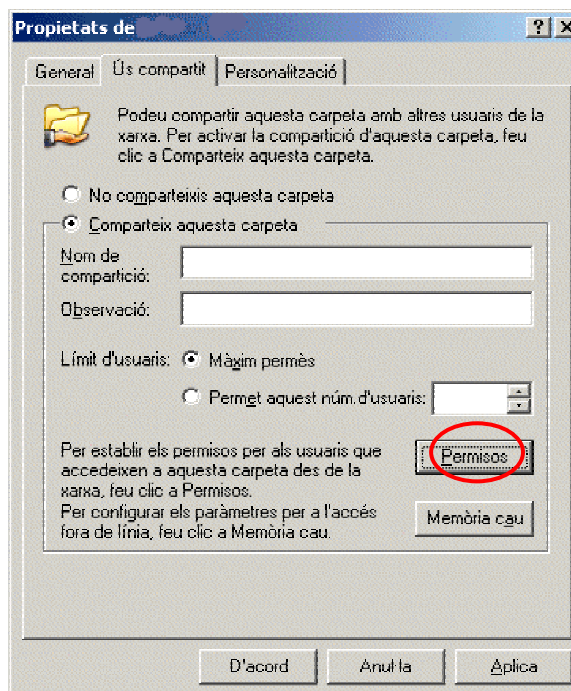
Propietats de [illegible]

? X

General | Ús compartit | Personalització

Podeu compartir aquesta carpeta amb altres usuaris de la xarxa. Per activar la compartició d'aquesta carpeta, feu clic a Comparteix aquesta carpeta.

No comparteixis aquesta carpeta

Comparteix aquesta carpeta

Nom de compartició:

Observació:

Límit d'usuaris: Màxim permès

Permet aquest núm.d'usuaris:

Per establir els permisos per als usuaris que accedeixen a aquesta carpeta des de la xarxa, feu clic a Permisos.

Permisos

Per configurar els paràmetres per a l'accés fora de línia, feu clic a Memòria cau.

Memòria cau

D'acord | Anul·la | Aplica